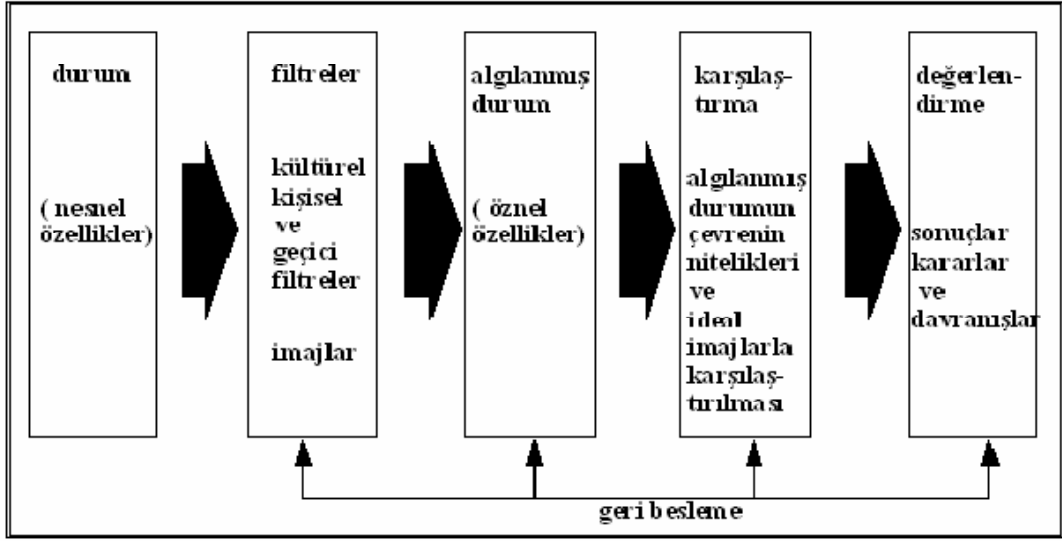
durum

( nesnel özellikler)

filtreler

kültürel kişisel ve geçici filtreler

imajlar

algılanmış durum

( öznel özellikler)

karşılaştırma

algılanmış durumun çevrenin nitelikleri ve ideal imajlarla karşılaştırılması

değerlendirme

sonuçlar kararlar ve davranışlar

geri besleme